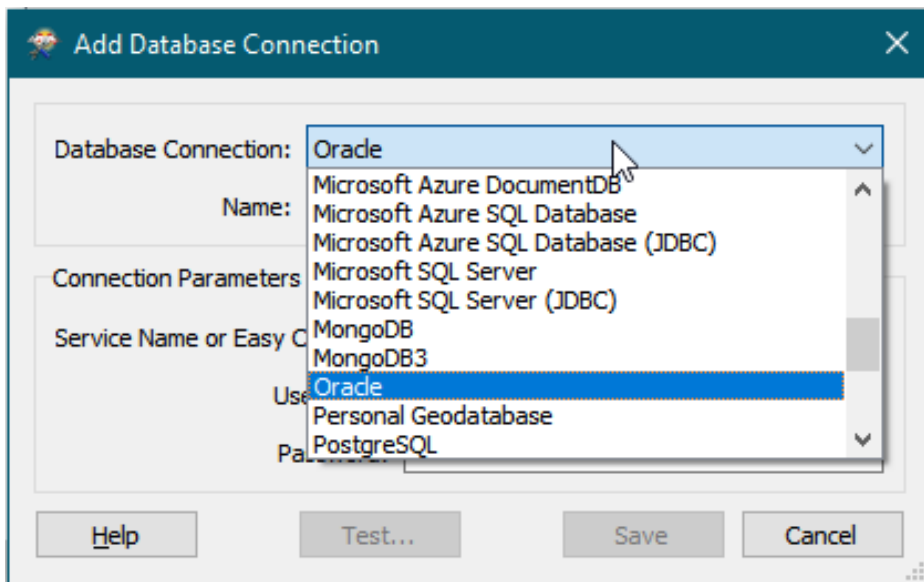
Add Database Connection

Database Connection: Oracle

Name:

Microsoft Azure DocumentDB
Microsoft Azure SQL Database
Microsoft Azure SQL Database (JDBC)
Microsoft SQL Server
Microsoft SQL Server (JDBC)
MongoDB
MongoDB3
Oracle
Personal Geodatabase
PostgreSQL

Connection Parameters

Service Name or Easy C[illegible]

Us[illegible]

Pa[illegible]

Help | Test... | Save | Cancel